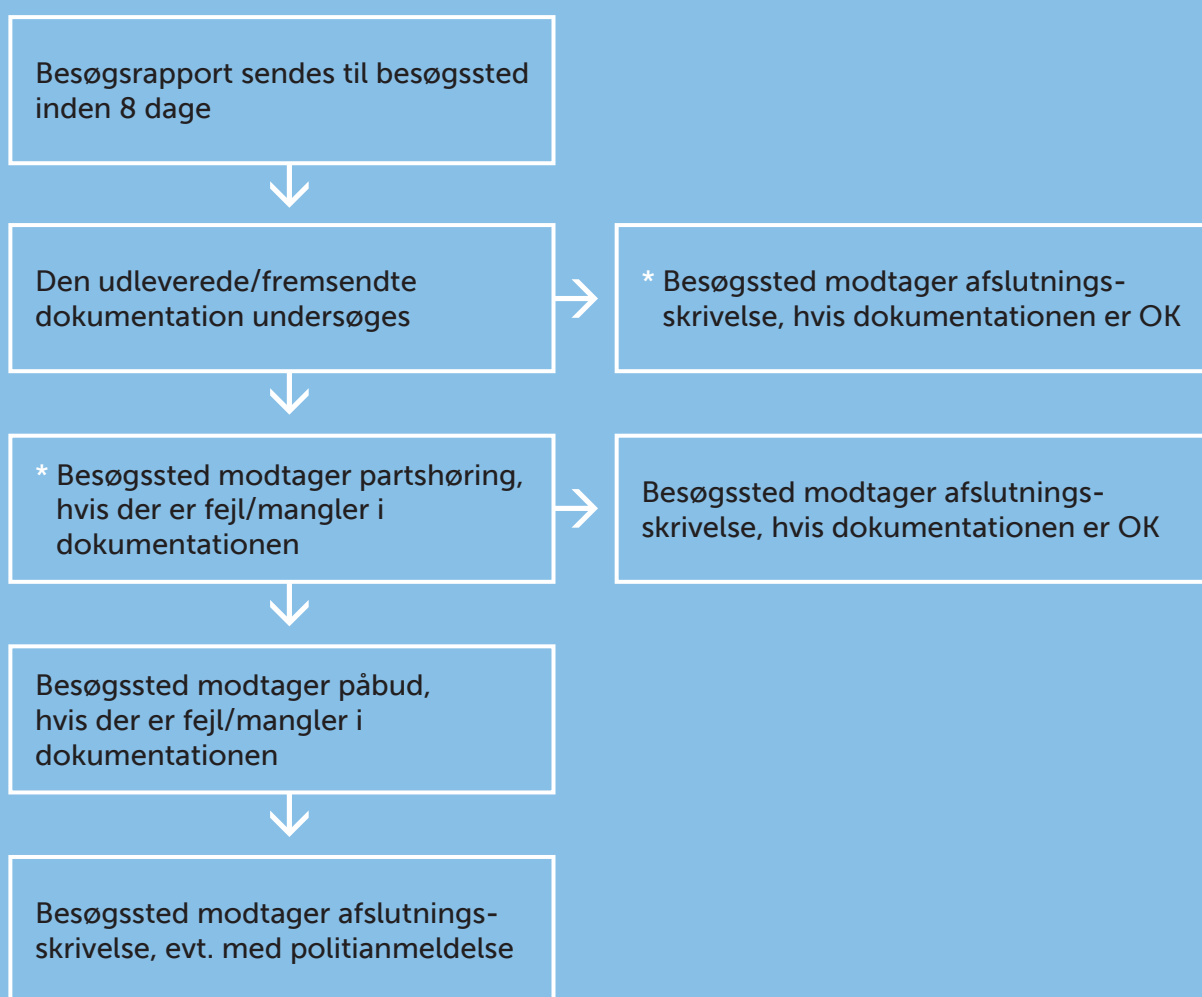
Besøgsrapport sendes til besøgssted inden 8 dage

Den udleverede/fremsendte dokumentation undersøges

* Besøgssted modtager afslutningsskrivelse, hvis dokumentationen er OK

* Besøgssted modtager partshøring, hvis der er fejl/mangler i dokumentationen

Besøgssted modtager afslutningsskrivelse, hvis dokumentationen er OK

Besøgssted modtager påbud, hvis der er fejl/mangler i dokumentationen

Besøgssted modtager afslutningsskrivelse, evt. med politianmeldelse